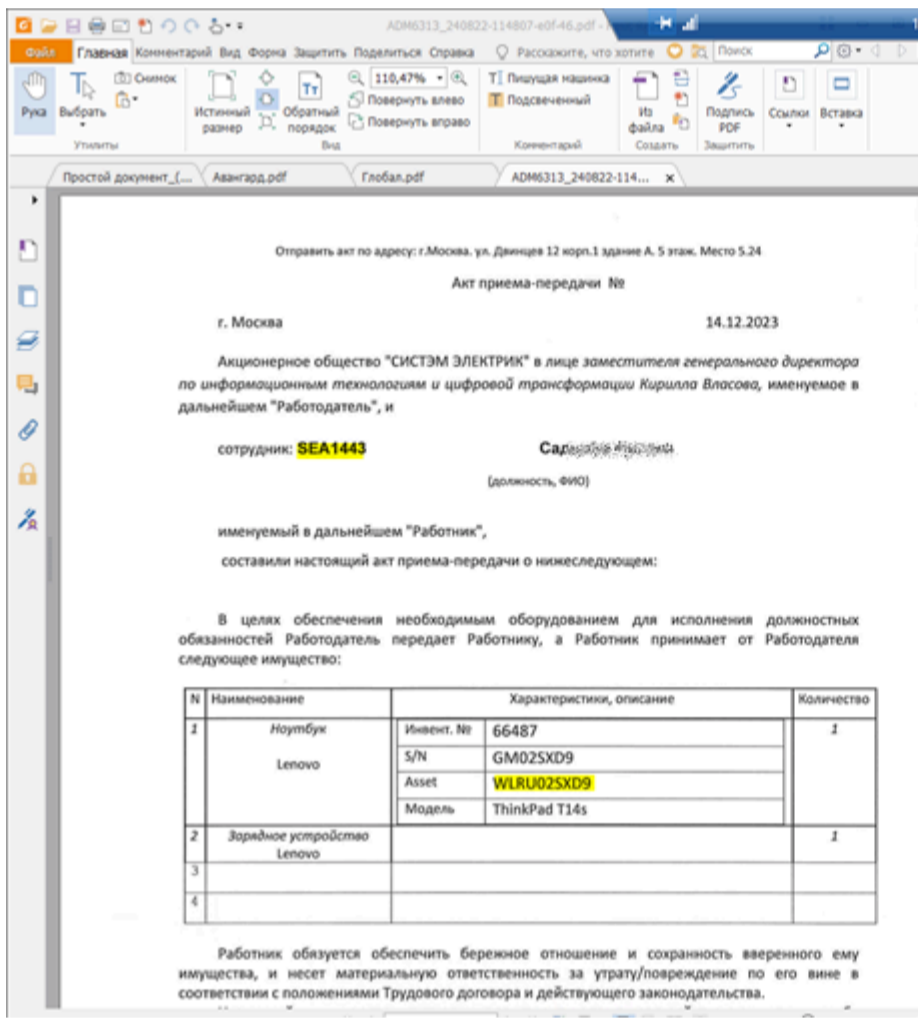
ADM6313_240822-114807-e0f-46.pdf -

Файл Главная Комментарий Вид Форма Защитить Поделиться Справка Расскажите, что хотите Поиск

Рука Выбрать Снимок Утилиты Истинный размер Обратный порядок Повернуть влево Повернуть вправо 110,47% Вид Пишущая машинка Подсвеченный Комментарий Из файла Создать Подпись PDF Защитить Ссылки Вставка

Простой документ_(... Авангард.pdf Глобал.pdf ADM6313_240822-114... ×

Отправить акт по адресу: г.Москва. ул. Двинцев 12 корп.1 здание А. 5 этаж. Место 5.24

Акт приема-передачи №

г. Москва 14.12.2023

Акционерное общество "СИСТЭМ ЭЛЕКТРИК" в лице заместителя генерального директора по информационным технологиям и цифровой трансформации Кирилла Власова, именуемое в дальнейшем "Работодатель", и

сотрудник: SEA1443 Са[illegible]

(должность, ФИО)

именуемый в дальнейшем "Работник",

составили настоящий акт приема-передачи о нижеследующем:

В целях обеспечения необходимым оборудованием для исполнения должностных обязанностей Работодатель передает Работнику, а Работник принимает от Работодателя следующее имущество:

| N | Наименование | Характеристики, описание | | Количество |
|---|---|---|---|---|
| 1 | Ноутбук Lenovo | Инвент. № | 66487 | 1 |
| | | S/N | GM02SXD9 | |
| | | Asset | WLRU02SXD9 | |
| | | Модель | ThinkPad T14s | |
| 2 | Зарядное устройство Lenovo | | | 1 |
| 3 | | | | |
| 4 | | | | |

Работник обязуется обеспечить бережное отношение и сохранность вверенного ему имущества, и несет материальную ответственность за утрату/повреждение по его вине в соответствии с положениями Трудового договора и действующего законодательства.